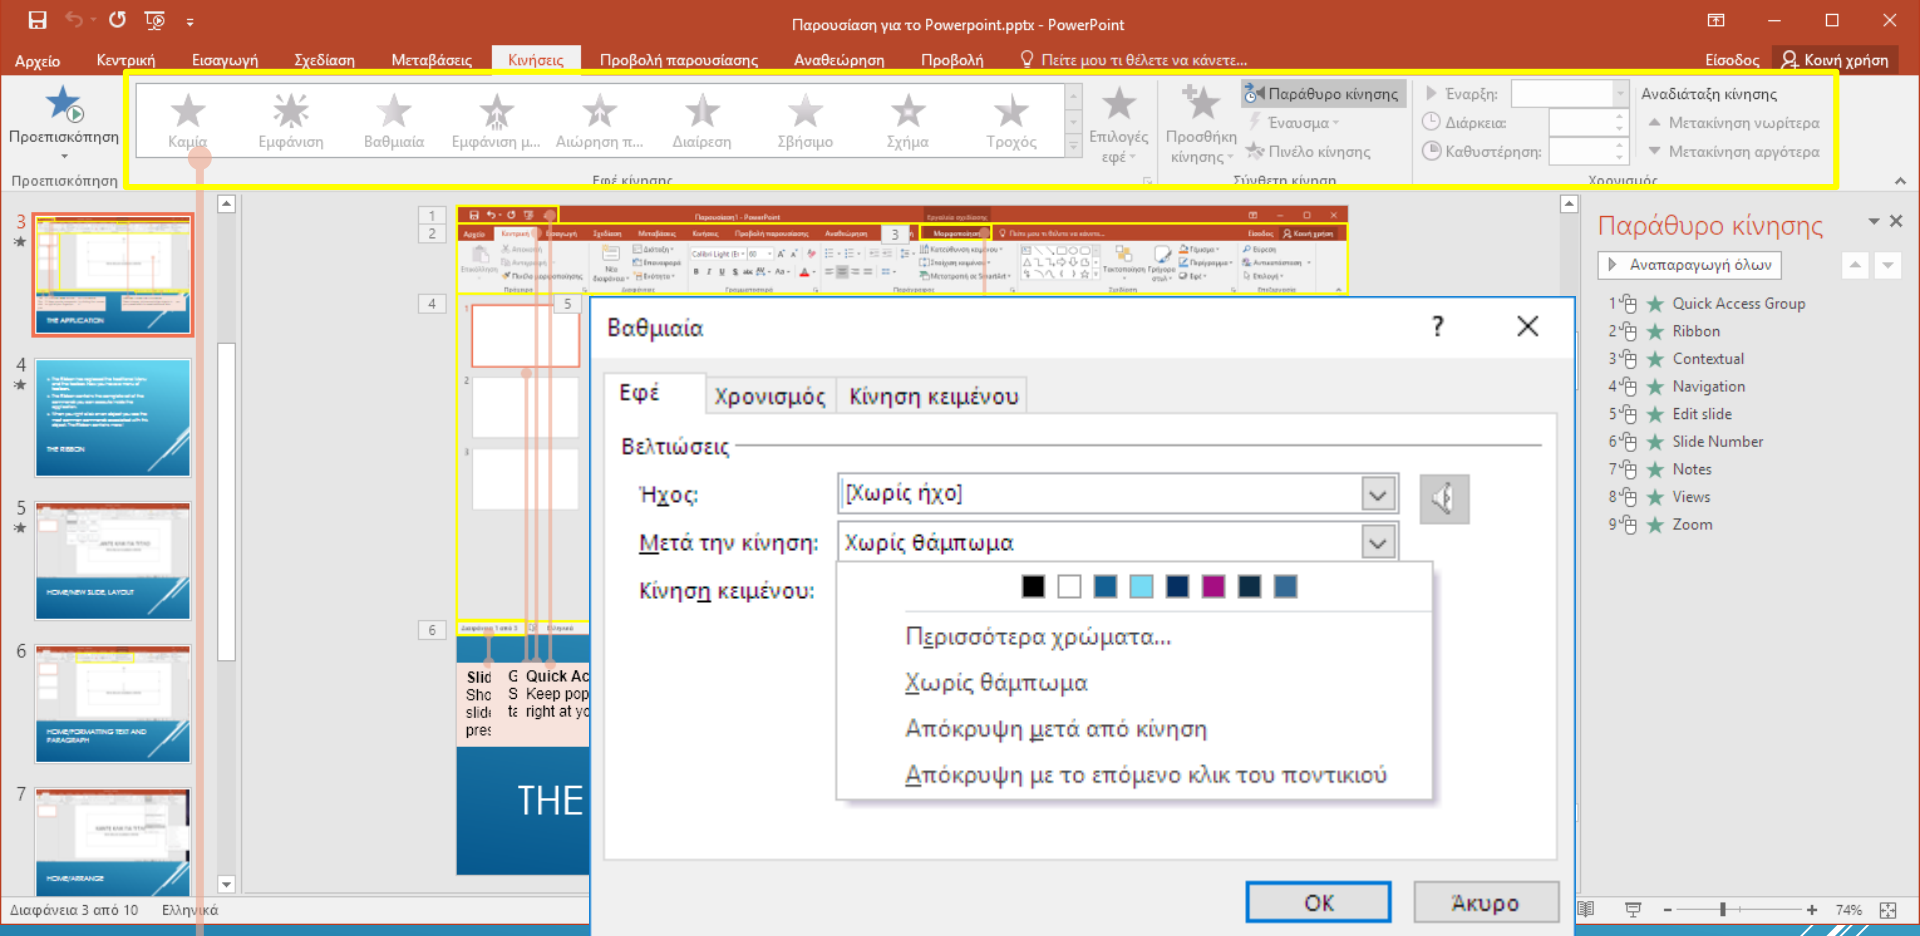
Παρουσίαση για το Powerpoint.pptx - PowerPoint

Αρχείο Κεντρική Εισαγωγή Σχεδίαση Μεταβάσεις Κινήσεις Προβολή παρουσίασης Αναθεώρηση Προβολή Πείτε μου τι θέλετε να κάνετε... Είσοδος Κοινή χρήση

Προεπισκόπηση
Προεπισκόπηση

Καμία Εμφάνιση Βαθμιαία Εμφάνιση μ... Αιώρηση π... Διαίρεση Σβήσιμο Σχήμα Τροχός
Εφέ κίνησης
Επιλογές εφέ
Προσθήκη κίνησης
Παράθυρο κίνησης
Έναυσμα
Πινέλο κίνησης
Σύνθετη κίνηση
Έναρξη:
Διάρκεια:
Καθυστέρηση:
Χρονισμός
Αναδιάταξη κίνησης
Μετακίνηση νωρίτερα
Μετακίνηση αργότερα

3 4 5 6 7
THE APPLICATION
THE RIBBON
HOME/NEW SLIDE, LAYOUT
HOME/FORMATTING TEXT AND PARAGRAPH
HOME/ARRANGE

1 2 3 4 5 6

Βαθμιαία
?
Εφέ Χρονισμός Κίνηση κειμένου
Βελτιώσεις
Ήχος: [Χωρίς ήχο]
Μετά την κίνηση: Χωρίς θάμπωμα
Κίνηση κειμένου:
Περισσότερα χρώματα...
Χωρίς θάμπωμα
Απόκρυψη μετά από κίνηση
Απόκρυψη με το επόμενο κλικ του ποντικιού
OK Άκυρο

Slid Sho slid pres
G S ta
Quick Ac Keep pop right at yo
THE

Παράθυρο κίνησης
Αναπαραγωγή όλων
1 Quick Access Group
2 Ribbon
3 Contextual
4 Navigation
5 Edit slide
6 Slide Number
7 Notes
8 Views
9 Zoom

Διαφάνεια 3 από 10 Ελληνικά
74%